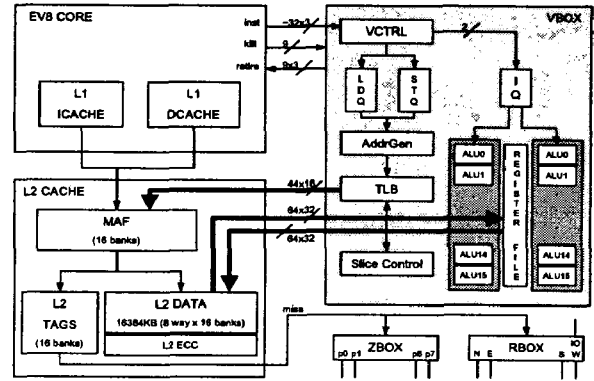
EV8 CORE

inst
kill
retire

~32x3
3
3x3

L1
ICACHE

L1
DCACHE

VBOX

VCTRL

3

L
D
Q

S
T
Q

I
Q

AddrGen

TLB

Slice Control

ALU0
ALU1
ALU14
ALU15

R
E
G
I
S
T
E
R

F
I
L
E

ALU0
ALU1
ALU14
ALU15

L2 CACHE

44x16

64x32

64x32

MAF
(16 banks)

L2
TAGS
(16 banks)

L2 DATA
16384KB (8 way x 16 banks)

L2 ECC

miss

ZBOX
p0 p1 p6 p7

RBOX
N E S W IO